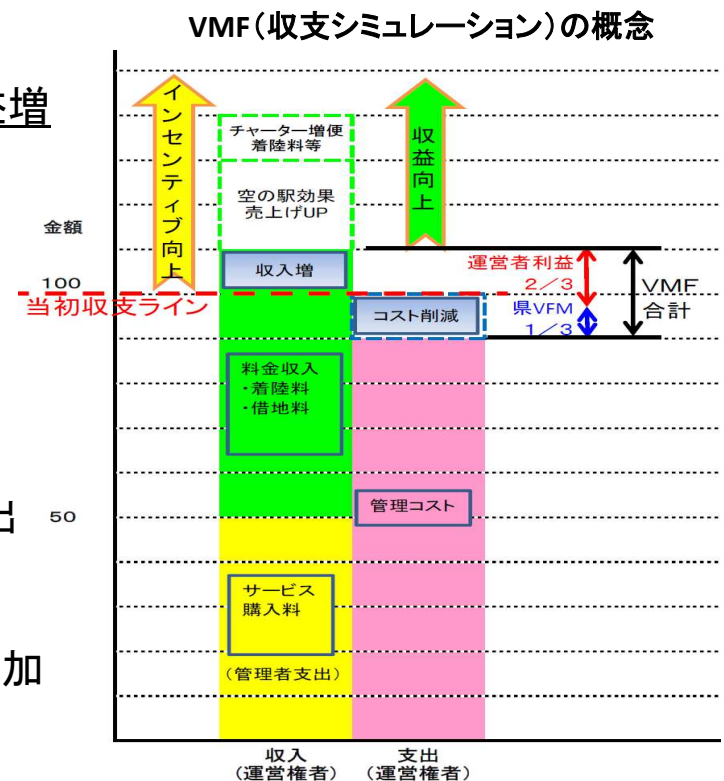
VMF（収支シミュレーション）の概念

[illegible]増

インセンティブ向上

チャーター増便
着陸料等

空の駅効果
売上げUP

収益向上

金額

100

収入増

運営者利益
2／3

VMF
合計

当初収支ライン

コスト削減

県VFM
1／3

料金収入
・着陸料
・借地料

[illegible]出

50

管理コスト

サービス
購入料

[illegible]加

（管理者支出）

収入
（運営権者）

支出
（運営権者）